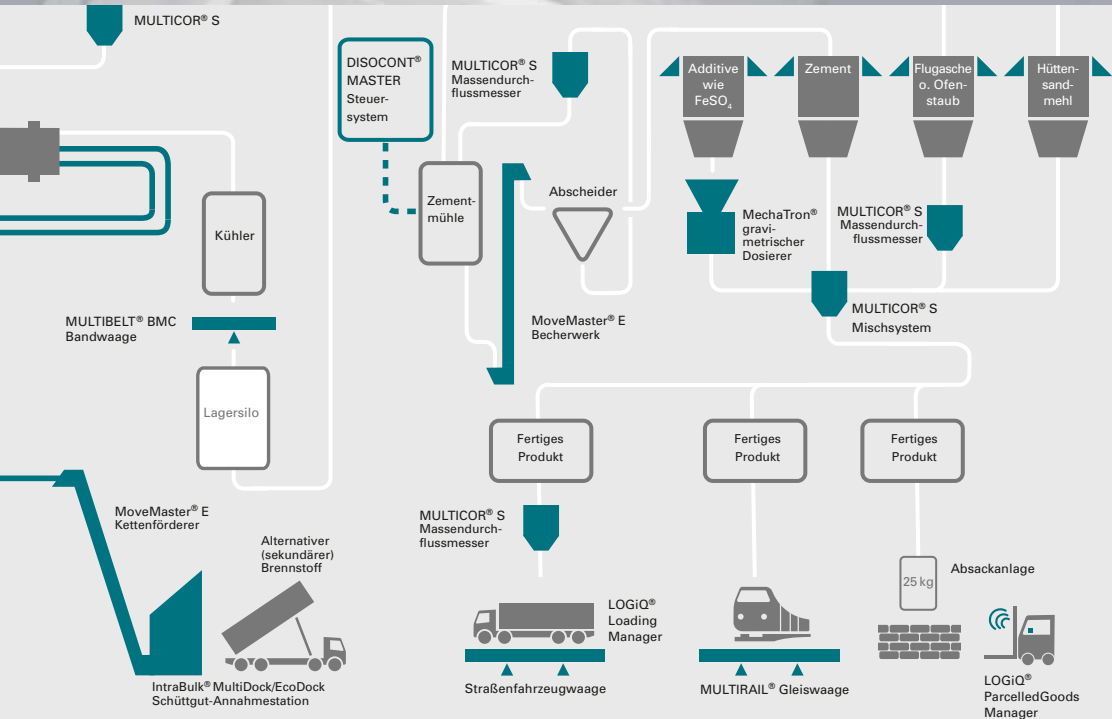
MULTICOR® S

DISOCONT® MASTER Steuersystem

MULTICOR® S Massendurchflussmesser

Additive wie $FeSO_4$

Zement

Flugasche o. Ofenstaub

Hüttensandmehl

Kühler

Zementmühle

Abscheider

MechaTron® gravimetrischer Dosierer

MULTICOR® S Massendurchflussmesser

MULTIBELT® BMC Bandwaage

MoveMaster® E Becherwerk

MULTICOR® S Mischsystem

Lagersilo

Fertiges Produkt

Fertiges Produkt

Fertiges Produkt

MoveMaster® E Kettenförderer

Alternativer (sekundärer) Brennstoff

MULTICOR® S Massendurchflussmesser

25 kg

Absackanlage

LOGiQ® Loading Manager

IntraBulk® MultiDock/EcoDock Schüttgut-Annahmestation

Straßenfahrzeugwaage

MULTIRAIL® Gleiswaage

LOGiQ® ParcelledGoods Manager